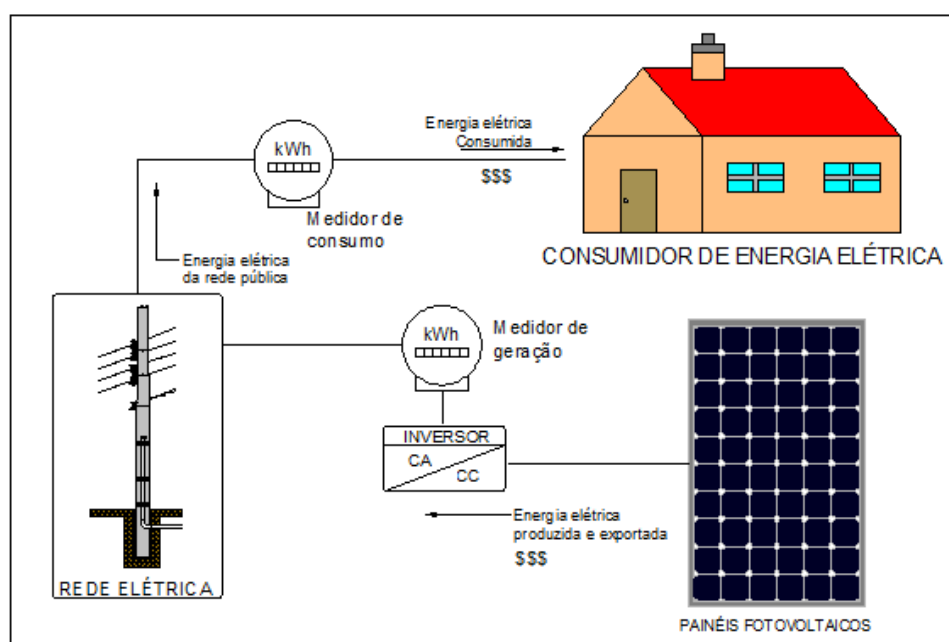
kWh

Energia elétrica Consumida

$$$

Medidor de consumo

Energia elétrica da rede pública

CONSUMIDOR DE ENERGIA ELÉTRICA

kWh

Medidor de geração

INVERSOR

CA

CC

Energia elétrica produzida e exportada

$$$

REDE ELÉTRICA

PAINÉIS FOTOVOLTAICOS